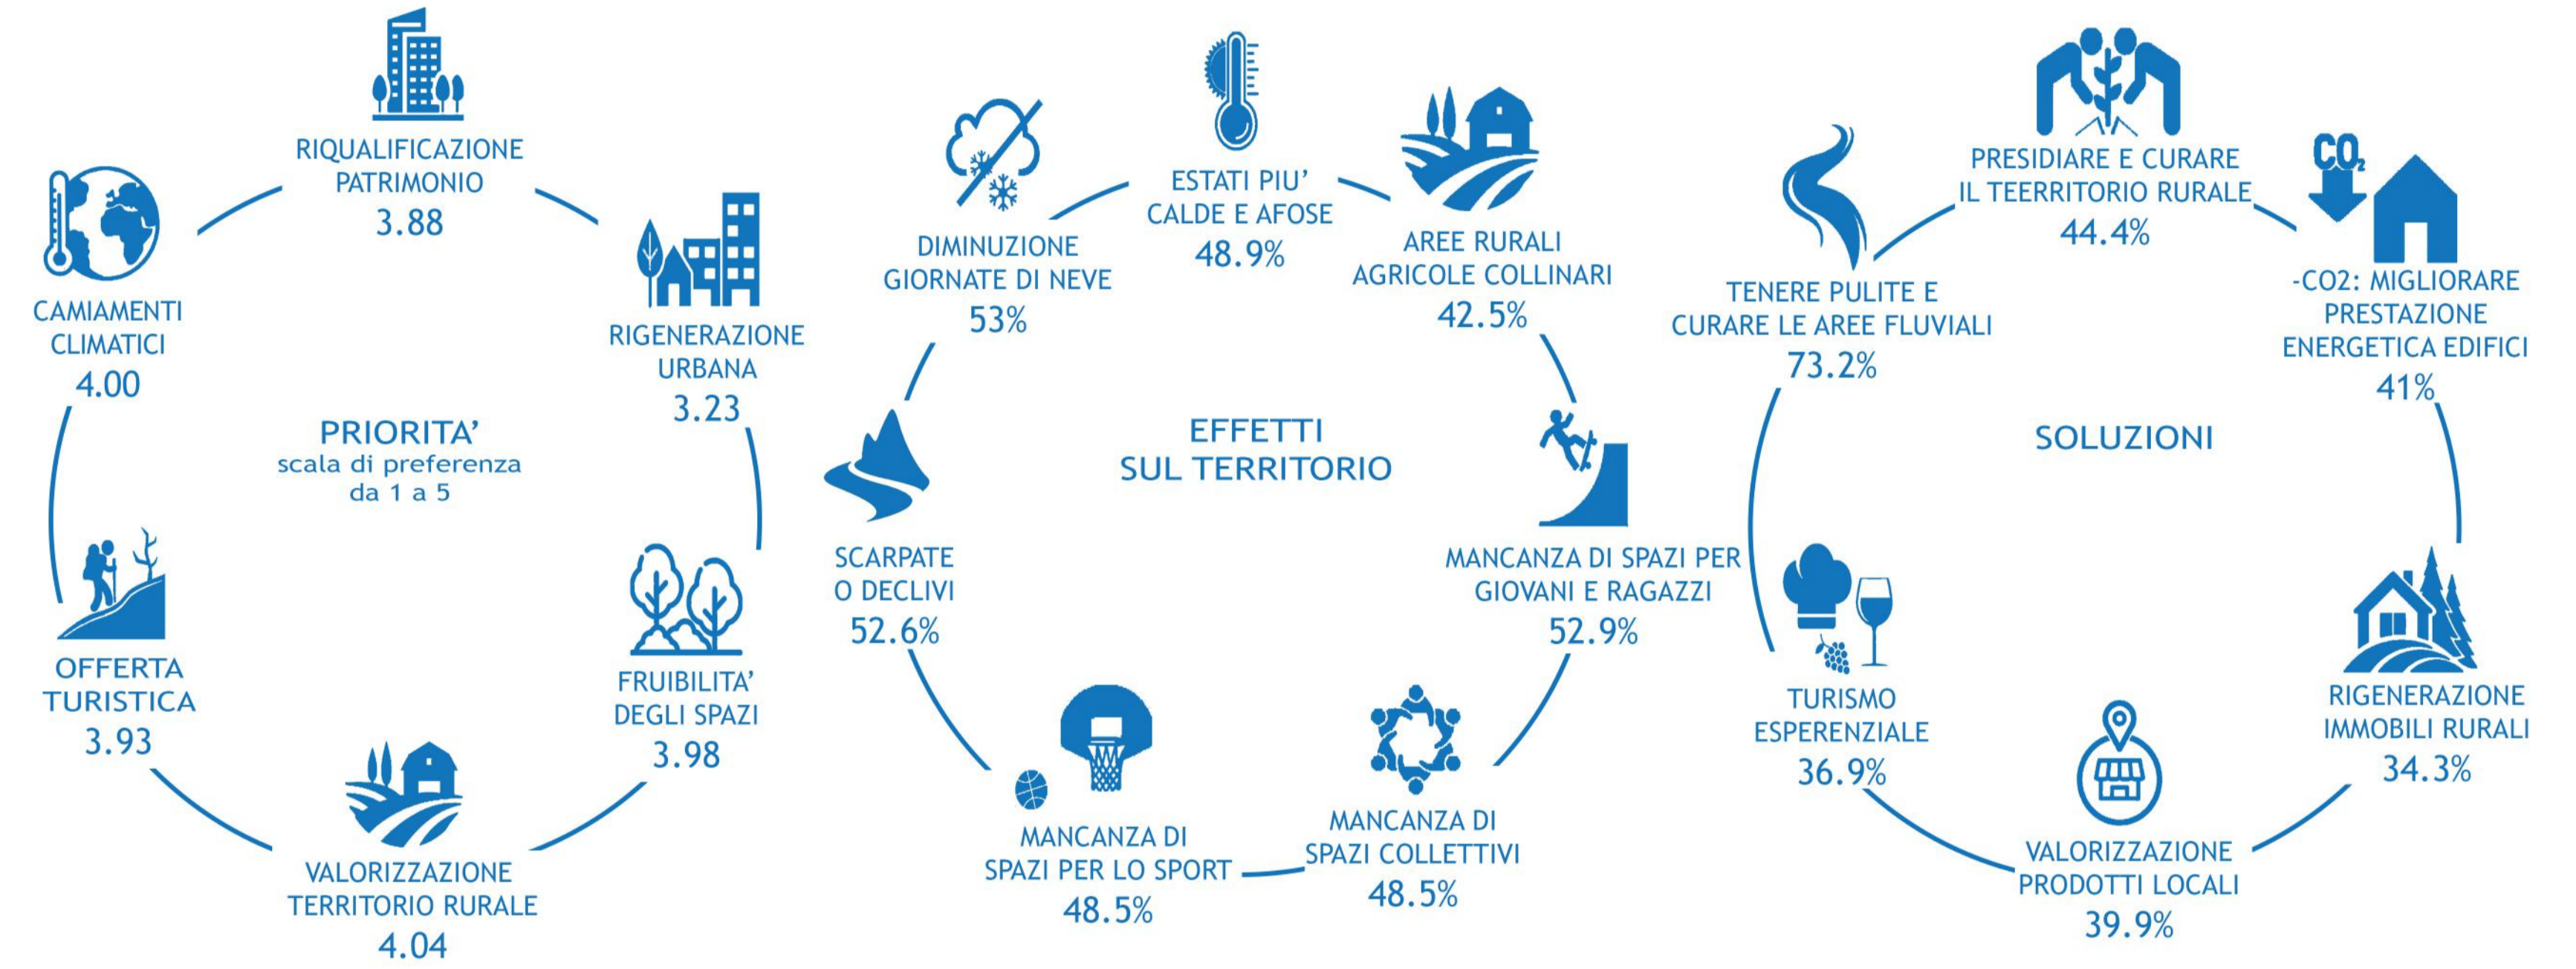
RIQUALIFICAZIONE PATRIMONIO
3.88

CAMIAMENTI CLIMATICI
4.00

RIGENERAZIONE URBANA
3.23

PRIORITA'
scala di preferenza da 1 a 5

OFFERTA TURISTICA
3.93

FRUIBILITA' DEGLI SPAZI
3.98

VALORIZZAZIONE TERRITORIO RURALE
4.04

ESTATI PIU' CALDE E AFOSE
48.9%

DIMINUZIONE GIORNATE DI NEVE
53%

AREE RURALI AGRICOLE COLLINARI
42.5%

EFFETTI SUL TERRITORIO

SCARPATE O DECLIVI
52.6%

MANCANZA DI SPAZI PER GIOVANI E RAGAZZI
52.9%

MANCANZA DI SPAZI PER LO SPORT
48.5%

MANCANZA DI SPAZI COLLETTIVI
48.5%

PRESIDIARE E CURARE IL TEERRITORIO RURALE
44.4%

$CO_2$

TENERE PULITE E CURARE LE AREE FLUVIALI
73.2%

-CO2: MIGLIORARE PRESTAZIONE ENERGETICA EDIFICI
41%

SOLUZIONI

TURISMO ESPERENZIALE
36.9%

RIGENERAZIONE IMMOBILI RURALI
34.3%

VALORIZZAZIONE PRODOTTI LOCALI
39.9%